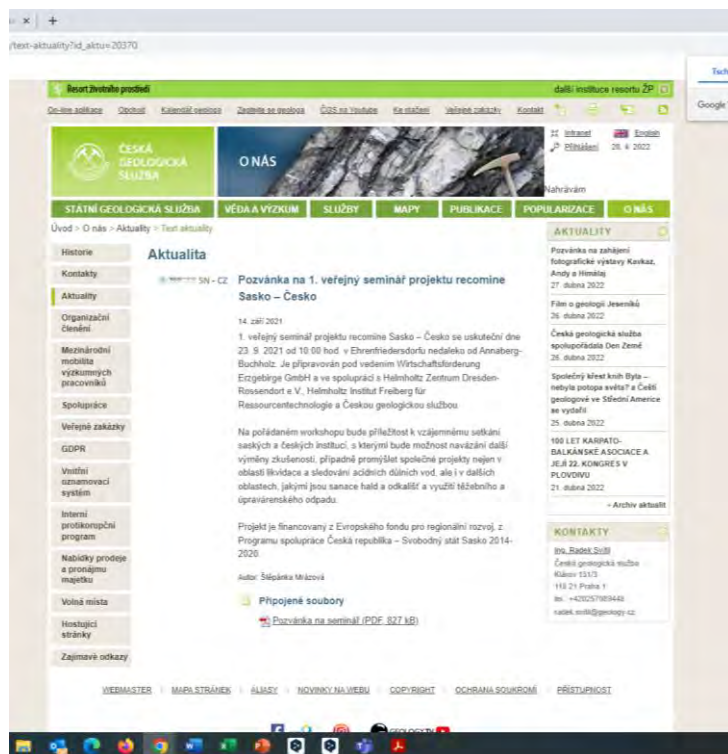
/text-aktuality?id_aktu=20370

Resort životního prostředí
další instituce resortu ŽP

On-line aplikace | Obchod | Kalendář geologa | Zeptejte se geologa | ČGS na Youtube | Ke stažení | Veřejné zakázky | Kontakt

ČESKÁ GEOLOGICKÁ SLUŽBA

O NÁS

Intranet | English
Přihlášení | 28. 4. 2022

Nahrávám

STÁTNÍ GEOLOGICKÁ SLUŽBA | VĚDA A VÝZKUM | SLUŽBY | MAPY | PUBLIKACE | POPULARIZACE | O NÁS

Úvod > O nás > Aktuality > Text aktuality

Historie
Kontakty
Aktuality
Organizační členění
Mezinárodní mobilita výzkumných pracovníků
Spolupráce
Veřejné zakázky
GDPR
Vnitřní oznamovací systém
Interní protikorupční program
Nabídky prodeje a pronájmu majetku
Volná místa
Hostující stránky
Zajímavé odkazy

Aktualita

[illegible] SN - CZ

Pozvánka na 1. veřejný seminář projektu recomine Sasko – Česko

14. září 2021

1. veřejný seminář projektu recomine Sasko – Česko se uskuteční dne 23. 9. 2021 od 10:00 hod. v Ehrenfriedersdorfu nedaleko od Annaberg-Buchholz. Je připravován pod vedením Wirtschaftsförderung Erzgebirge GmbH a ve spolupráci s Helmholtz Zentrum Dresden-Rossendorf e.V., Helmholtz Institut Freiberg für Ressourcentechnologie a Českou geologickou službou.

Na pořádaném workshopu bude příležitost k vzájemnému setkání saských a českých institucí, s kterými bude možnost navázání další výměny zkušeností, případně promýšlet společné projekty nejen v oblasti likvidace a sledování acidních důlních vod, ale i v dalších oblastech, jakými jsou sanace hald a odkališť a využití těžebního a úpravárenského odpadu.

Projekt je financovaný z Evropského fondu pro regionální rozvoj, z Programu spolupráce Česká republika – Svobodný stát Sasko 2014-2020.

Autor: Štěpánka Mrázová

Připojené soubory

Pozvánka na seminář (PDF, 827 kB)

AKTUALITY

Pozvánka na zahájení fotografické výstavy Kavkaz, Andy a Himálaj
27. dubna 2022

Film o geologii Jeseníků
26. dubna 2022

Česká geologická služba spolupořádala Den Země
26. dubna 2022

Společný křest knih Byla – nebyla potopa světa? a Čeští geologové ve Střední Americe se vydařil
25. dubna 2022

100 LET KARPATO-BALKÁNSKÉ ASOCIACE A JEJÍ 22. KONGRES V PLOVDIVU
21. dubna 2022

» Archiv aktualit

KONTAKTY

Ing. Radek Svitil
Česká geologická služba
Klárov 131/3
118 21 Praha 1
tel.: +420257089440
radek.svitil@geology.cz

WEBMASTER | MAPA STRÁNEK | ALIASY | NOVINKY NA WEBU | COPYRIGHT | OCHRANA SOUKROMÍ | PŘÍSTUPNOST

GEOLOGY.TV

Tech
Google